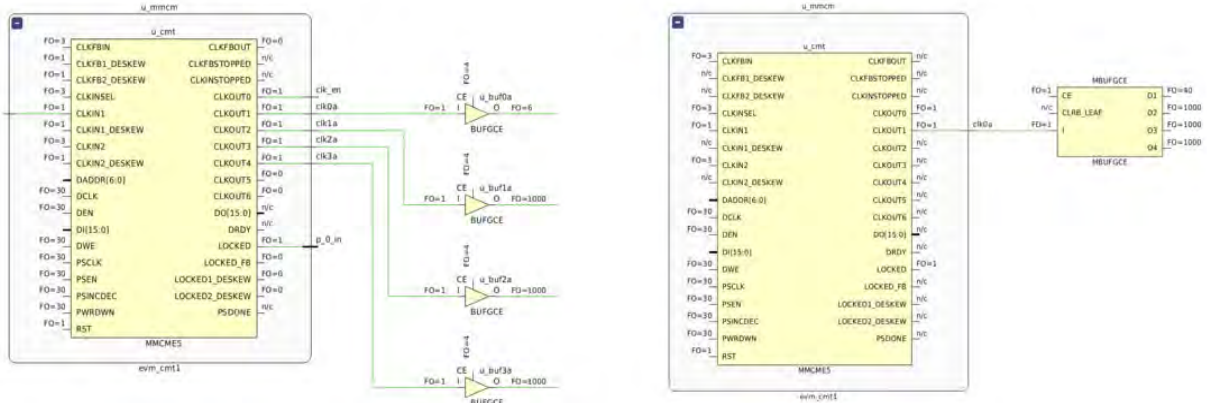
u_mmcm

u_cmt

FO=3 CLKFBIN
FO=1 CLKFB1_DESKEW
FO=1 CLKFB2_DESKEW
FO=3 CLKINSEL
FO=1 CLKIN1
FO=1 CLKIN1_DESKEW
FO=3 CLKIN2
FO=1 CLKIN2_DESKEW
DADDR[6:0]
FO=30 DCLK
FO=30 DEN
DI[15:0]
FO=30 DWE
FO=30 PSCLK
FO=30 PSEN
FO=30 PSINCDEC
FO=30 PWRDWN
FO=1 RST

CLKFBOUT FO=0
CLKFBSTOPPED n/c
CLKINSTOPPED FO=0
CLKOUT0 FO=1
CLKOUT1 FO=1
CLKOUT2 FO=1
CLKOUT3 FO=1
CLKOUT4 FO=1
CLKOUT5 FO=0
CLKOUT6 FO=0
DO[15:0]
DRDY n/c
LOCKED FO=1
LOCKED_FB FO=0
LOCKED1_DESKEW FO=0
LOCKED2_DESKEW FO=0
PSDONE n/c

MMCME5

evm_cmt1

clk_en
clk0a
clk1a
clk2a
clk3a
p_0_in

FO=4
CE u_buf0a
FO=1 I O FO=6
BUFGCE

FO=4
CE u_buf1a
FO=1 I O FO=1000
BUFGCE

FO=4
CE u_buf2a
FO=1 I O FO=1000
BUFGCE

FO=4
CE u_buf3a
FO=1 I O FO=1000
BUFGCE

u_mmcm

u_cmt

FO=3 CLKFBIN
n/c CLKFB1_DESKEW
n/c CLKFB2_DESKEW
FO=3 CLKINSEL
FO=1 CLKIN1
n/c CLKIN1_DESKEW
FO=3 CLKIN2
n/c CLKIN2_DESKEW
DADDR[6:0]
FO=30 DCLK
FO=30 DEN
DI[15:0]
FO=30 DWE
FO=30 PSCLK
FO=30 PSEN
FO=30 PSINCDEC
FO=30 PWRDWN
FO=1 RST

CLKFBOUT n/c
CLKFBSTOPPED n/c
CLKINSTOPPED n/c
CLKOUT0 FO=1
CLKOUT1 FO=1
CLKOUT2 n/c
CLKOUT3 n/c
CLKOUT4 n/c
CLKOUT5 n/c
CLKOUT6 n/c
DO[15:0]
DRDY n/c
LOCKED FO=1
LOCKED_FB n/c
LOCKED1_DESKEW n/c
LOCKED2_DESKEW n/c
PSDONE n/c

MMCME5

evm_cmt1

clk0a

MBUFGCE
FO=1 CE
n/c CLRB_LEAF
FO=1 I
O1 FO=40
O2 FO=1000
O3 FO=1000
O4 FO=1000
MBUFGCE